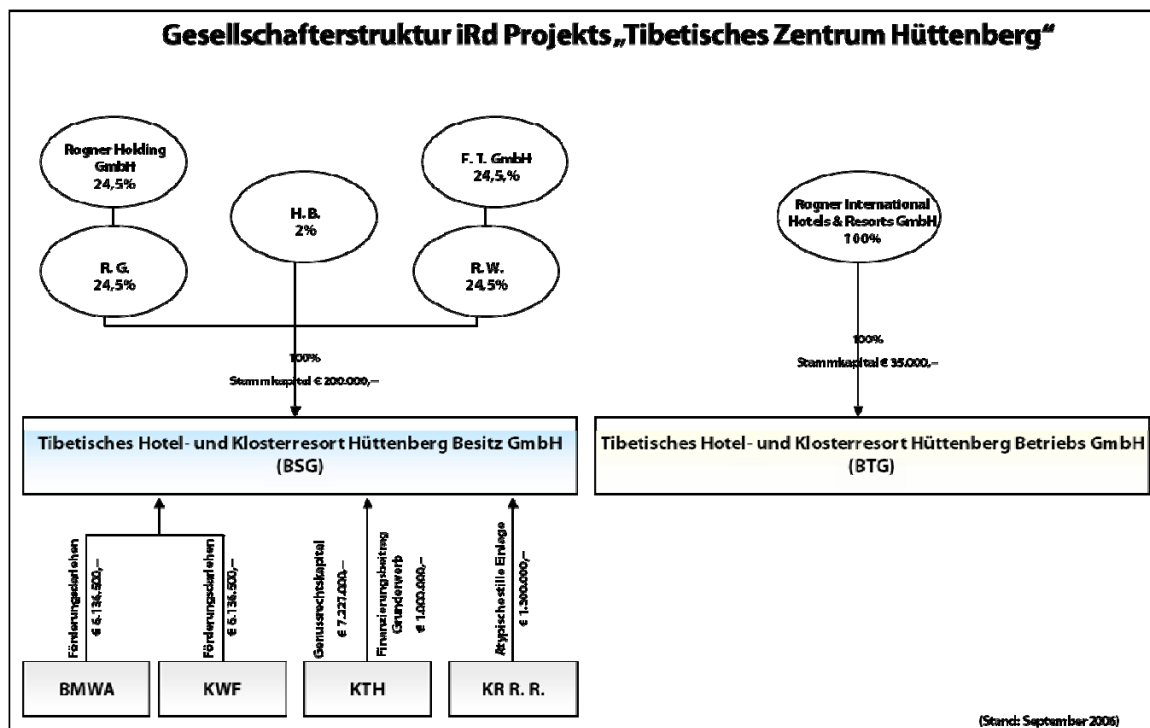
Gesellschafterstruktur iRd Projekts „Tibetisches Zentrum Hüttenberg“

Rogner Holding GmbH 24,5%

F. T. GmbH 24,5,%

H. B. 2%

R. G. 24,5%

R. W. 24,5%

Rogner International Hotels & Resorts GmbH 100%

100%
Stammkapital € 200.000,–

100%
Stammkapital € 35.000,–

Tibetisches Hotel- und Klosterresort Hüttenberg Besitz GmbH (BSG)

Tibetisches Hotel- und Klosterresort Hüttenberg Betriebs GmbH (BTG)

Förderungsdarlehen € 6.136.500,–

Förderungsdarlehen € 6.136.500,–

Genussrechtskapital € 7.227.000,–

Finanzierungsbeitrag Grunderwerb € 1.000.000,–

Atypischestille Einlage € 1.300.000,–

BMWA

KWF

KTH

KR R. R.

(Stand: September 2006)